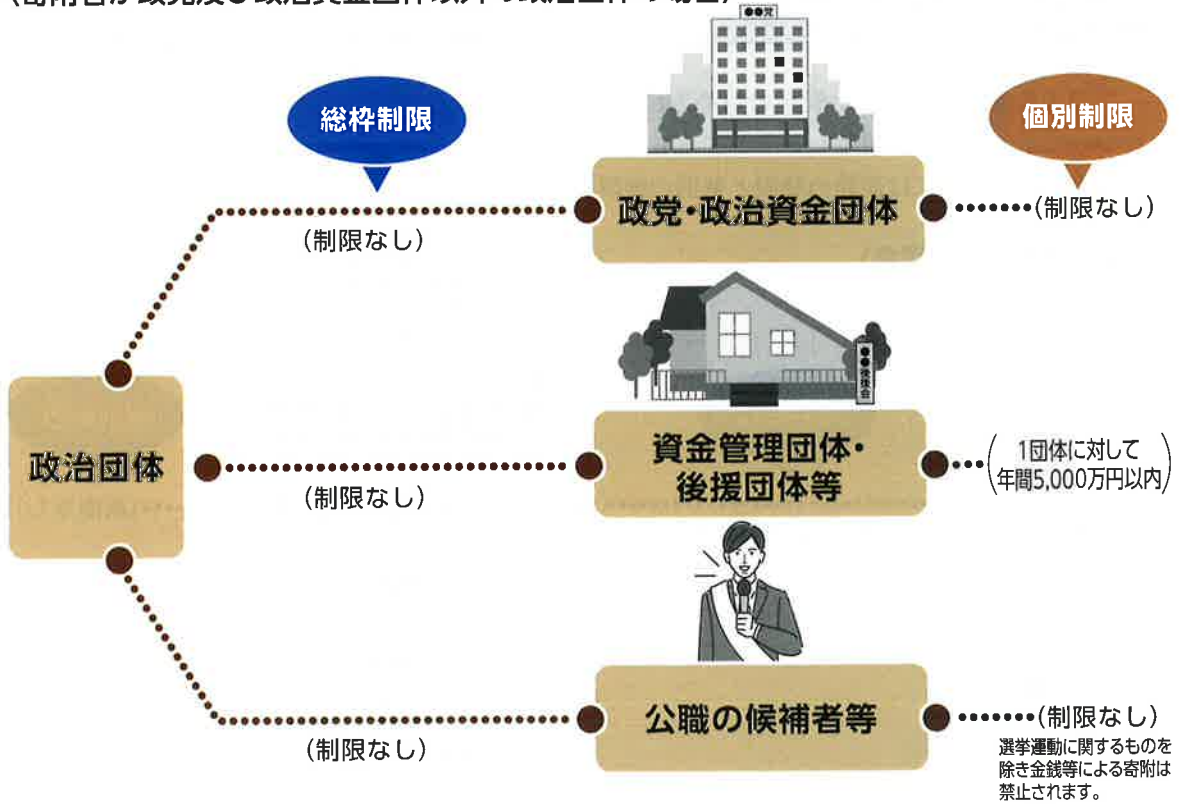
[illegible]

●●党

総枠制限

個別制限

政党・政治資金団体

(制限なし)

(制限なし)

●●後援会

政治団体

資金管理団体・後援団体等

(制限なし)

(1団体に対して年間5,000万円以内)

公職の候補者等

(制限なし)

(制限なし)

選挙運動に関するものを除き金銭等による寄附は禁止されます。